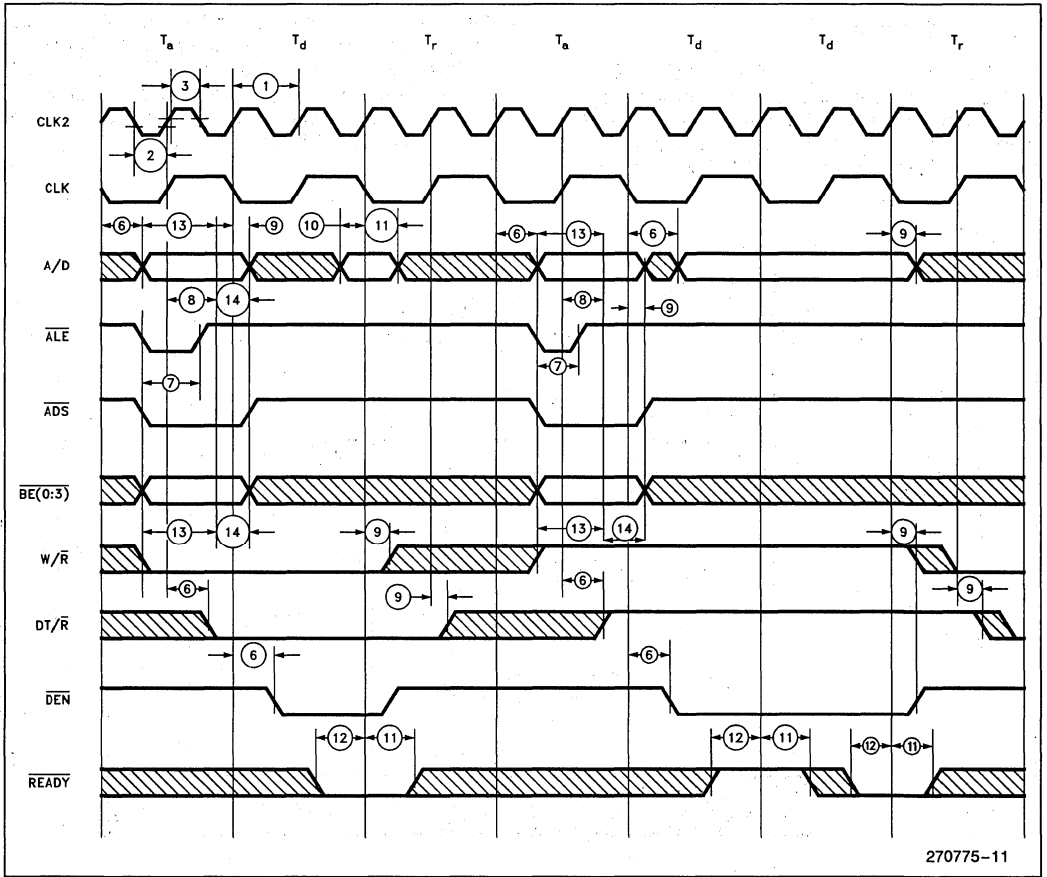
$T_a$ $T_d$ $T_r$ $T_a$ $T_d$ $T_d$ $T_r$

3 1

CLK2

2

CLK

6 13 9 10 11 6 13 6 9

A/D

8 14 8 9

$\overline{ALE}$

7 7

$\overline{ADS}$

$\overline{BE(0:3)}$

13 14 9 13 14 9

W/$\overline{R}$

6 9 6 9

DT/$\overline{R}$

6 6

$\overline{DEN}$

12 11 12 11 12 11

$\overline{READY}$

270775–11